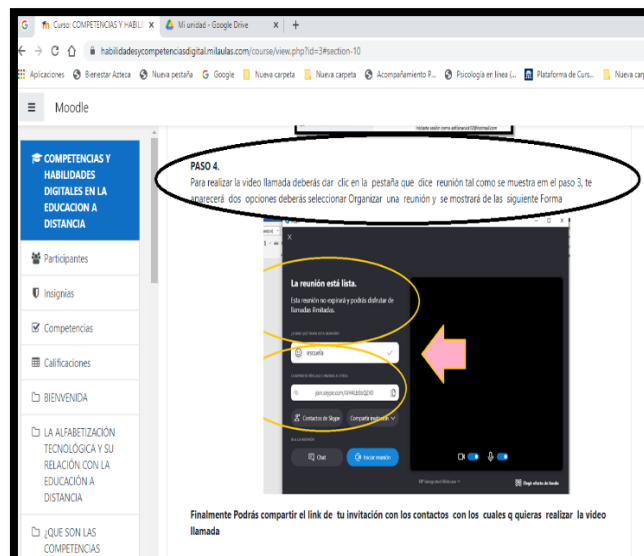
Curso: COMPETENCIAS Y HABILI ×
Mi unidad - Google Drive ×
+
habilidadesycompetenciasdigital.milaulas.com/course/view.php?id=3#section-10
Aplicaciones
Bienestar Azteca
Nueva pestaña
Google
Nueva carpeta
Nueva carpeta
Acompañamiento P...
Psicología en línea (...
Plataforma de Curs...
Nueva car

Moodle

COMPETENCIAS Y HABILIDADES DIGITALES EN LA EDUCACION A DISTANCIA
Participantes
Insignias
Competencias
Calificaciones
BIENVENIDA
LA ALFABETIZACIÓN TECNOLÓGICA Y SU RELACIÓN CON LA EDUCACIÓN A DISTANCIA
¿QUE SON LAS COMPETENCIAS

Iniciaste sesión como adrianaval10@hotmail.com

PASO 4.
Para realizar la video llamada deberás dar clic en la pestaña que dice reunión tal como se muestra em el paso 3, te aparecerá dos opciones deberás seleccionar Organizar una reunión y se mostrará de las siguiente Forma

La reunión está lista.
Esta reunión no expirará y podrás disfrutar de llamadas ilimitadas.
escuela
join.skype.com/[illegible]
Contactos de Skype
Compartir invitación
Chat
Iniciar reunión

Finalmente Podrás compartir el link de tu invitación con los contactos con los cuales q quieras realizar la video llamada